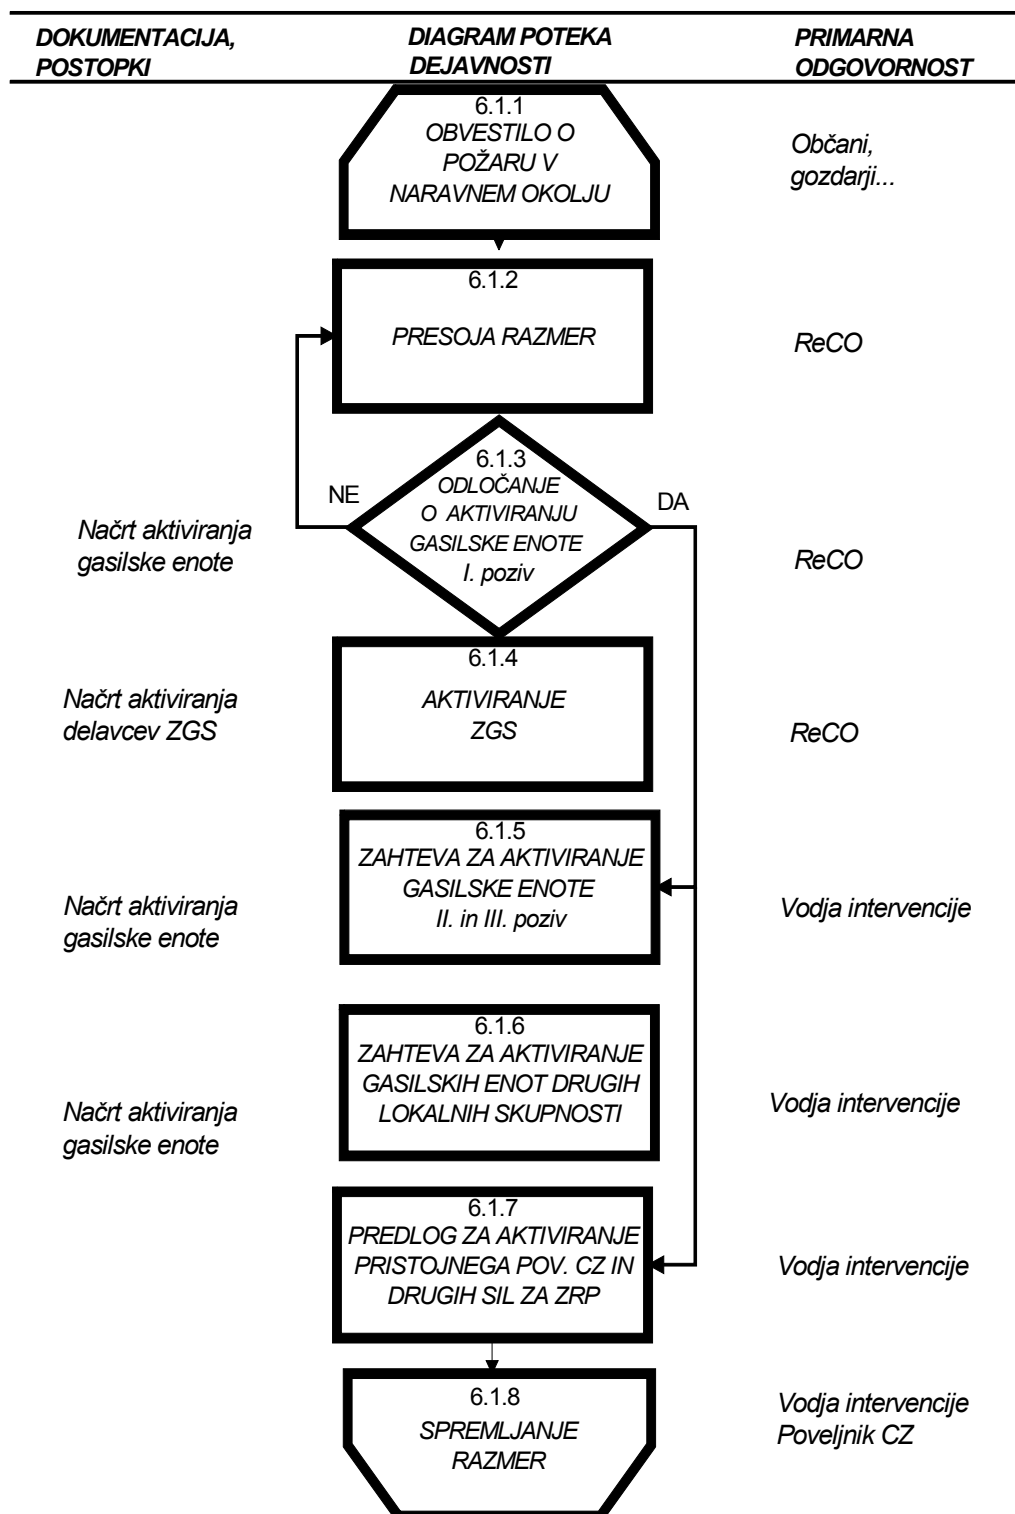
DOKUMENTACIJA, POSTOPKI

DIAGRAM POTEKA DEJAVNOSTI

PRIMARNA ODGOVORNOST

6.1.1
OBVESTILO O POŽARU V NARAVNEM OKOLJU

Občani, gozdarji...

6.1.2
PRESOJA RAZMER

ReCO

NE

6.1.3
ODLOČANJE O AKTIVIRANJU GASILSKE ENOTE
I. poziv

DA

Načrt aktiviranja gasilske enote

ReCO

6.1.4
AKTIVIRANJE ZGS

Načrt aktiviranja delavcev ZGS

ReCO

6.1.5
ZAHTEVA ZA AKTIVIRANJE GASILSKE ENOTE
II. in III. poziv

Načrt aktiviranja gasilske enote

Vodja intervencije

6.1.6
ZAHTEVA ZA AKTIVIRANJE GASILSKIH ENOT DRUGIH LOKALNIH SKUPNOSTI

Načrt aktiviranja gasilske enote

Vodja intervencije

6.1.7
PREDLOG ZA AKTIVIRANJE PRISTOJNEGA POV. CZ IN DRUGIH SIL ZA ZRP

Vodja intervencije

6.1.8
SPREMLJANJE RAZMER

Vodja intervencije
Poveljnik CZ